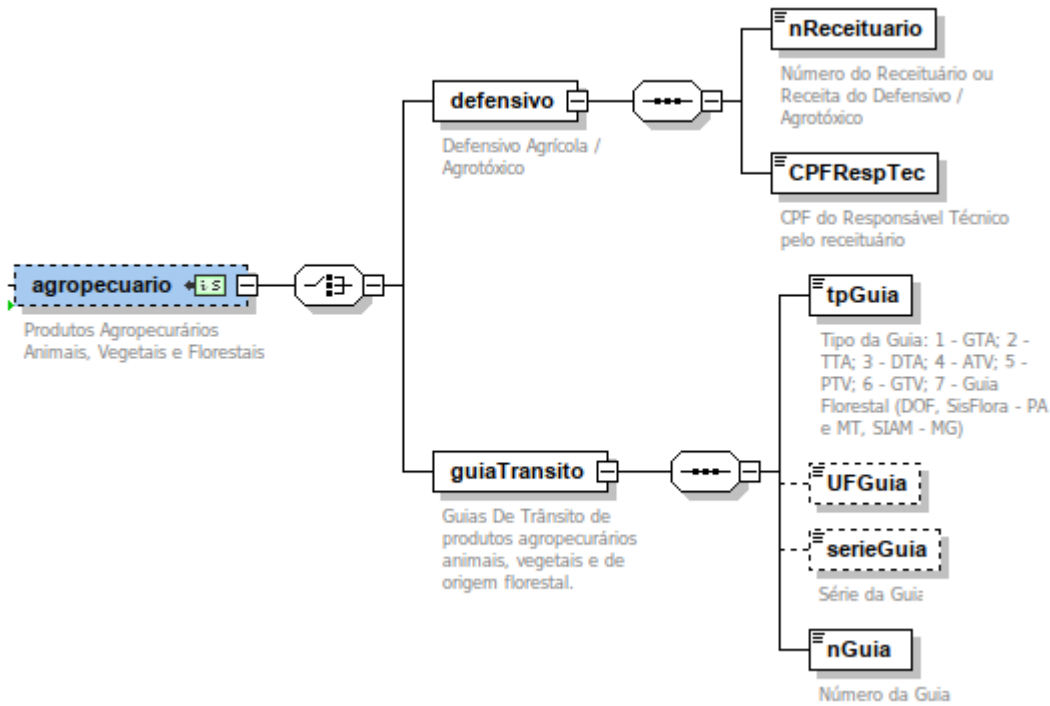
agropecuario

Produtos Agropecurários Animais, Vegetais e Florestais

defensivo

Defensivo Agrícola / Agrotóxico

nReceituario

Número do Receituário ou Receita do Defensivo / Agrotóxico

CPFRespTec

CPF do Responsável Técnico pelo receituário

guiaTransito

Guias De Trânsito de produtos agropecurários animais, vegetais e de origem florestal.

tpGuia

Tipo da Guia: 1 - GTA; 2 - TTA; 3 - DTA; 4 - ATV; 5 - PTV; 6 - GTV; 7 - Guia Florestal (DOF, SisFlora - PA e MT, SIAM - MG)

UFGuia

serieGuia

Série da Guia

nGuia

Número da Guia